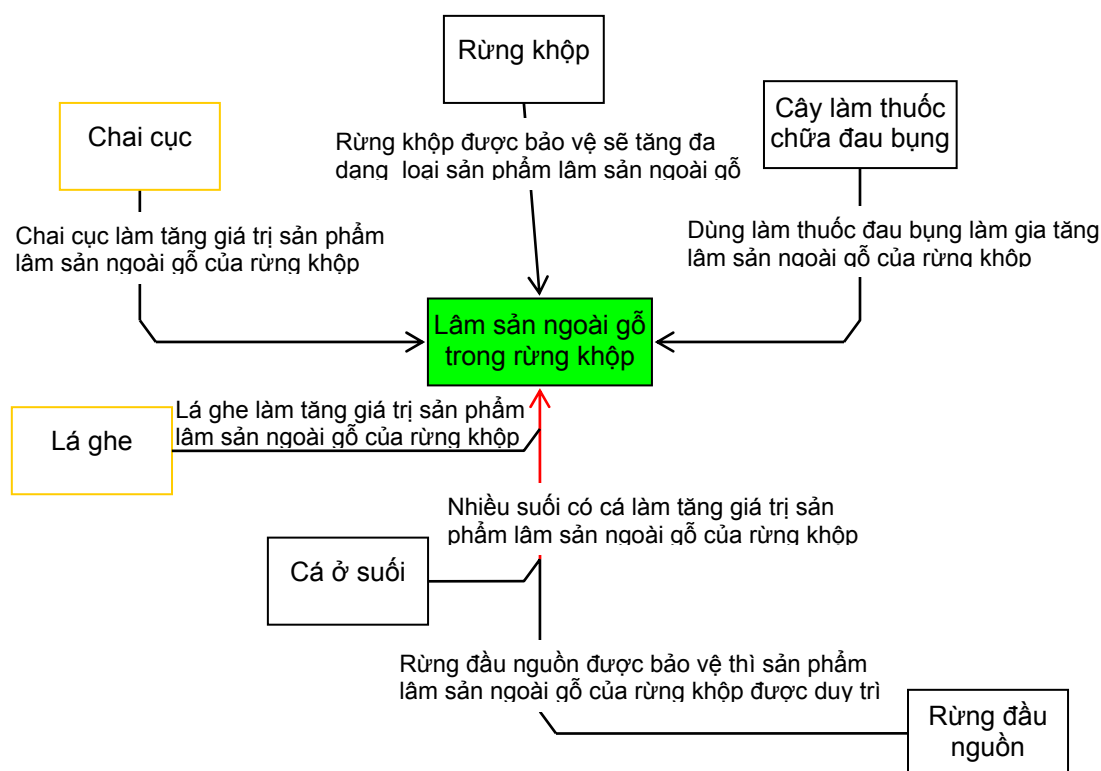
Rừng khộp

Chai cục

Cây làm thuốc chữa đau bụng

Rừng khộp được bảo vệ sẽ tăng đa dạng loại sản phẩm lâm sản ngoài gỗ

Chai cục làm tăng giá trị sản phẩm lâm sản ngoài gỗ của rừng khộp

Dùng làm thuốc đau bụng làm gia tăng lâm sản ngoài gỗ của rừng khộp

Lâm sản ngoài gỗ trong rừng khộp

Lá ghe

Lá ghe làm tăng giá trị sản phẩm lâm sản ngoài gỗ của rừng khộp

Nhiều suối có cá làm tăng giá trị sản phẩm lâm sản ngoài gỗ của rừng khộp

Cá ở suối

Rừng đầu nguồn được bảo vệ thì sản phẩm lâm sản ngoài gỗ của rừng khộp được duy trì

Rừng đầu nguồn